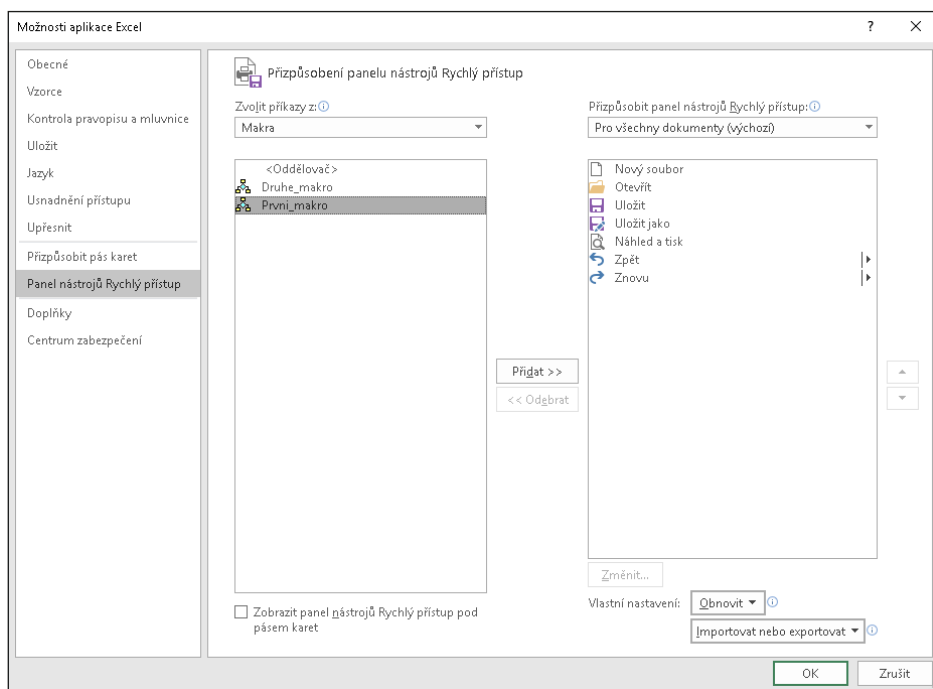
Možnosti aplikace Excel

?

Obecné
Vzorce
Kontrola pravopisu a mluvnice
Uložit
Jazyk
Usnadnění přístupu
Upřesnit
Přizpůsobit pás karet
Panel nástrojů Rychlý přístup
Doplňky
Centrum zabezpečení

Přizpůsobení panelu nástrojů Rychlý přístup

Zvolit příkazy z:
Makra

<Oddělovač>
Druhe_makro
Prvni_makro

Přidat >>
<< Odebrat

Přizpůsobit panel nástrojů Rychlý přístup:
Pro všechny dokumenty (výchozí)

Nový soubor
Otevřít
Uložit
Uložit jako
Náhled a tisk
Zpět
Znovu

Změnit...

Vlastní nastavení: Obnovit ▾
Importovat nebo exportovat ▾

Zobrazit panel nástrojů Rychlý přístup pod pásem karet

OK
Zrušit